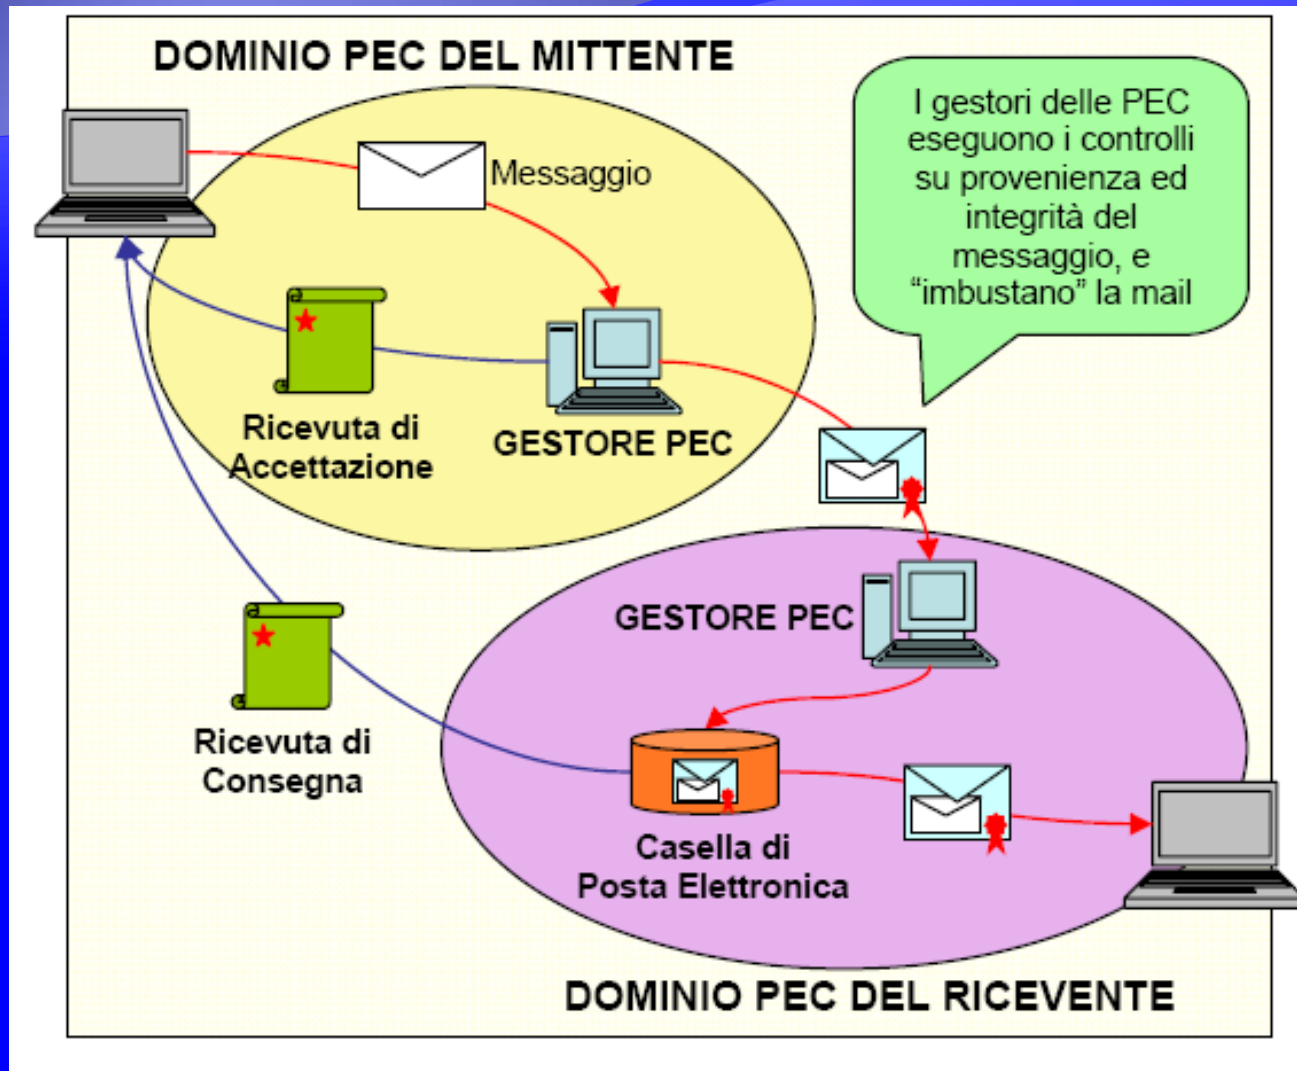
DOMINIO PEC DEL MITTENTE

I gestori delle PEC eseguono i controlli su provenienza ed integrità del messaggio, e “imbustano” la mail

Messaggio

Ricevuta di Accettazione

GESTORE PEC

GESTORE PEC

Ricevuta di Consegna

Casella di Posta Elettronica

DOMINIO PEC DEL RICEVENTE